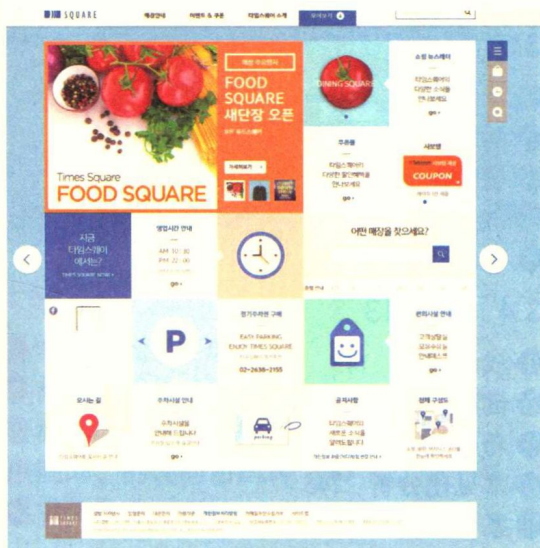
SQUARE

매장안내

이벤트 & 쿠폰

타임스퀘어 소개

FOOD SQUARE 새단장 오픈

Times Square

FOOD SQUARE

DINING SQUARE

쇼핑 뉴스레터

타임스퀘어의 다양한 소식을 안내합니다

주유룸

사은행

COUPON

go

지금 타임스퀘어에서는?

영업시간 안내

AM 10:30

PM 22:00

go

어떤 매장을 찾으세요?

P

정기주차권 구매

EASY PARKING ENJOY TIMES SQUARE

02-2638-2155

편의시설 안내

오시는 길

주차시설 안내

parking

공지사항

go

TIMES SQUARE